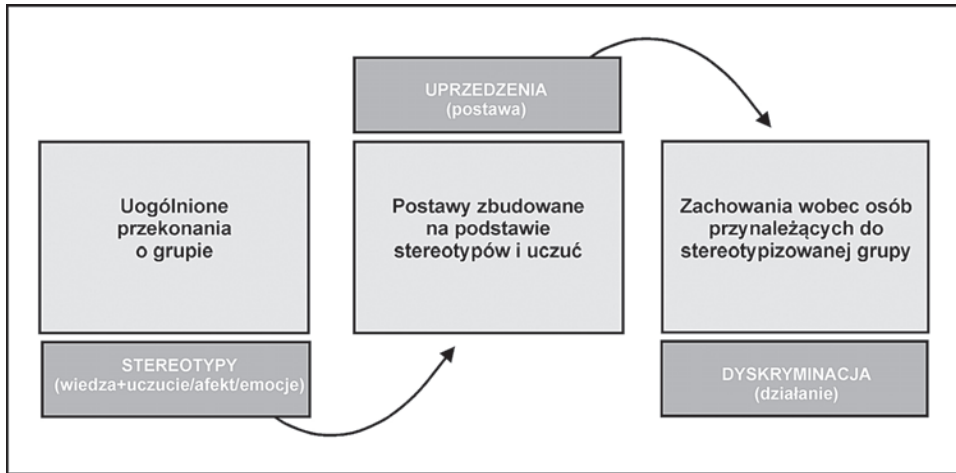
UPRZEDZENIA
(postawa)

Uogólnione przekonania o grupie

STEREOTYPY
(wiedza+uczucie/afekt/emocje)

Postawy zbudowane na podstawie stereotypów i uczuć

Zachowania wobec osób przynależących do stereotypizowanej grupy

DYSKRYMINACJA
(działanie)